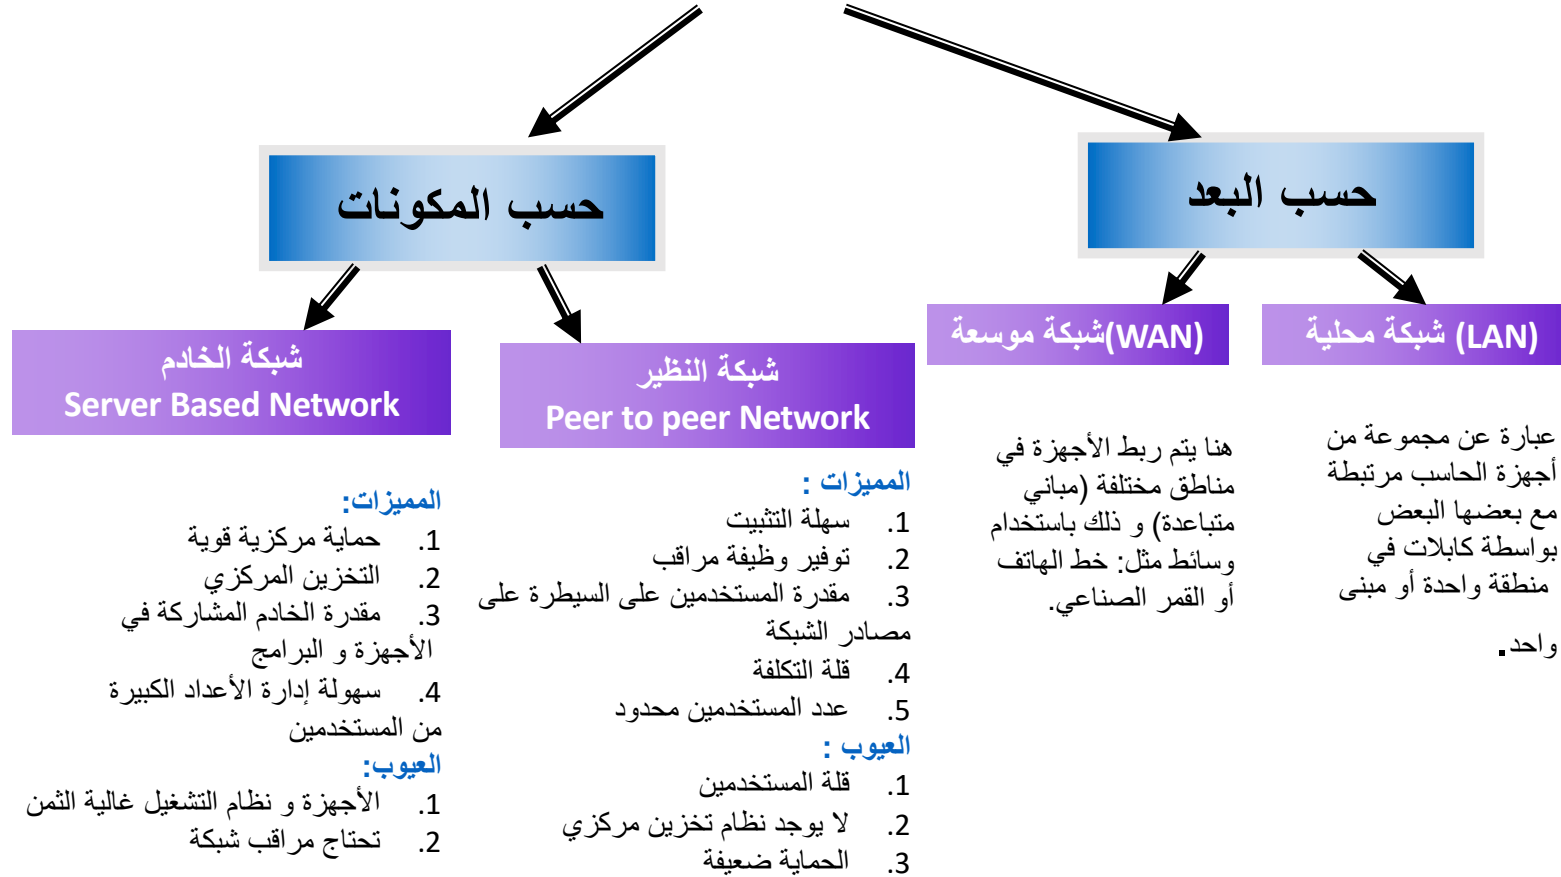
حسب البعد

حسب المكونات

شبكة محلية (LAN)

شبكة موسعة(WAN)

شبكة النظير
Peer to peer Network

شبكة الخادم
Server Based Network

عبارة عن مجموعة من أجهزة الحاسب مرتبطة مع بعضها البعض بواسطة كابلات في منطقة واحدة أو مبنى واحد.

هنا يتم ربط الأجهزة في مناطق مختلفة (مباني متباعدة) و ذلك باستخدام وسائط مثل: خط الهاتف أو القمر الصناعي.

المميزات :
1. سهلة التثبيت
2. توفير وظيفة مراقب
3. مقدرة المستخدمين على السيطرة على مصادر الشبكة
4. قلة التكلفة
5. عدد المستخدمين محدود
العيوب :
1. قلة المستخدمين
2. لا يوجد نظام تخزين مركزي
3. الحماية ضعيفة

المميزات:
1. حماية مركزية قوية
2. التخزين المركزي
3. مقدرة الخادم المشاركة في الأجهزة و البرامج
4. سهولة إدارة الأعداد الكبيرة من المستخدمين
العيوب:
1. الأجهزة و نظام التشغيل غالية الثمن
2. تحتاج مراقب شبكة